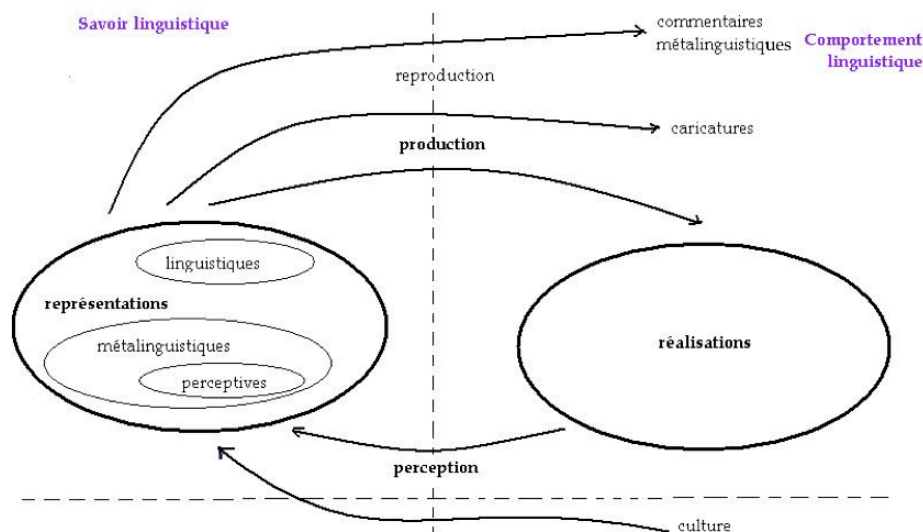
Savoir linguistique

commentaires métalinguistiques

Comportement linguistique

reproduction

caricatures

production

linguistiques

représentations

métalinguistiques

perceptives

réalisations

perception

culture